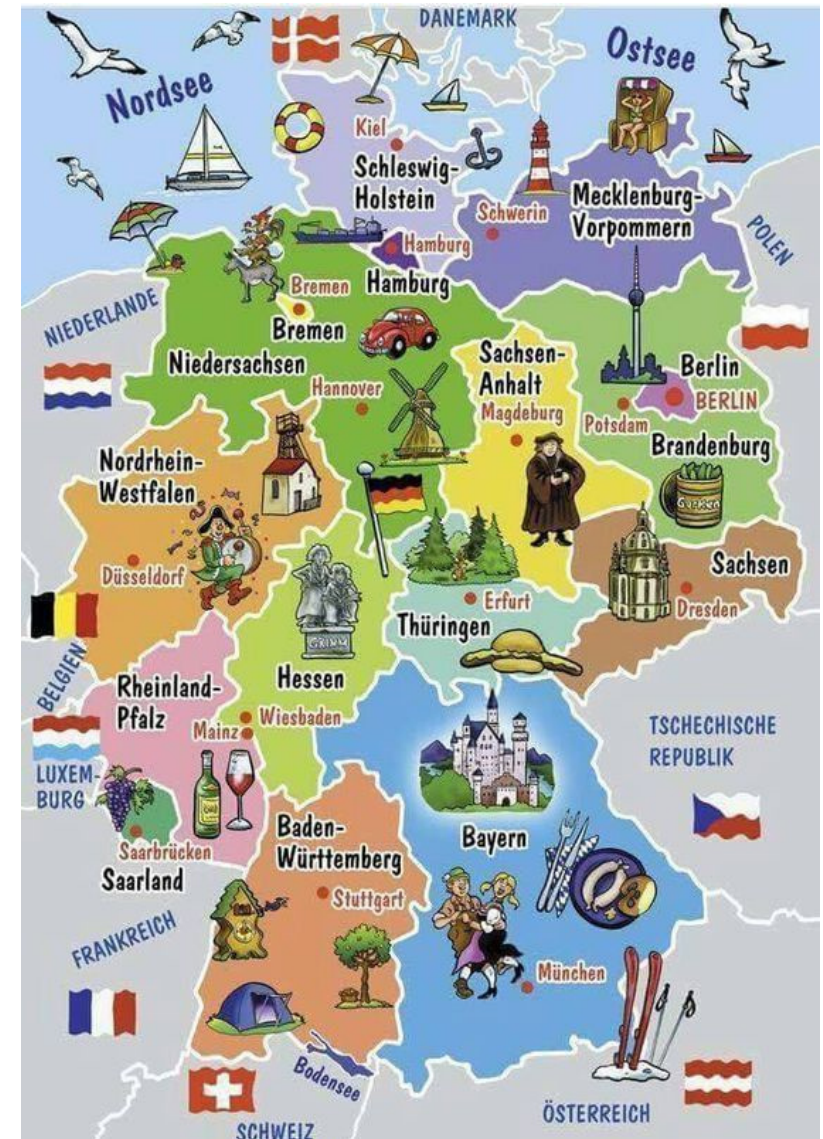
DANEMARK
Ostsee
Nordsee
Kiel
Schleswig-Holstein
Schwerin
Mecklenburg-Vorpommern
POLEN
Hamburg
Bremen
Hamburg
Bremen
NIEDERLANDE
Niedersachsen
Hannover
Sachsen-Anhalt
Magdeburg
Berlin
BERLIN
Potsdam
Brandenburg
Nordrhein-Westfalen
Düsseldorf
GRIMM
Erfurt
Thüringen
Sachsen
Dresden
BELGIEN
Rheinland-Pfalz
Mainz
Wiesbaden
Hessen
TSCHECHISCHE REPUBLIK
LUXEMBURG
Bayern
Saarbrücken
Saarland
Baden-Württemberg
Stuttgart
FRANKREICH
München
Bodensee
SCHWEIZ
ÖSTERREICH